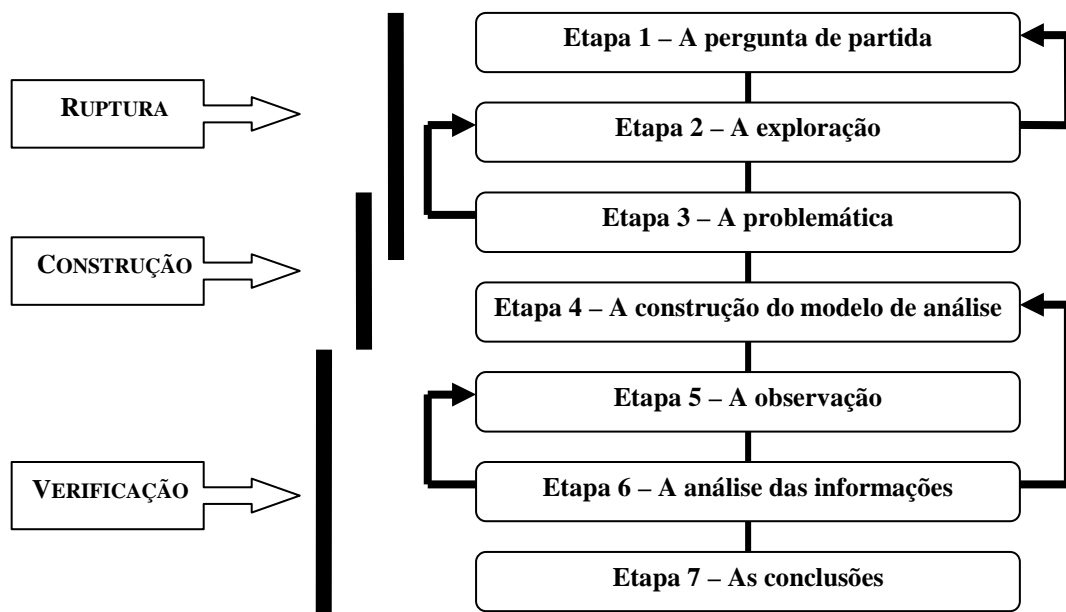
RUPTURA

CONSTRUÇÃO

VERIFICAÇÃO

Etapa 1 – A pergunta de partida

Etapa 2 – A exploração

Etapa 3 – A problemática

Etapa 4 – A construção do modelo de análise

Etapa 5 – A observação

Etapa 6 – A análise das informações

Etapa 7 – As conclusões